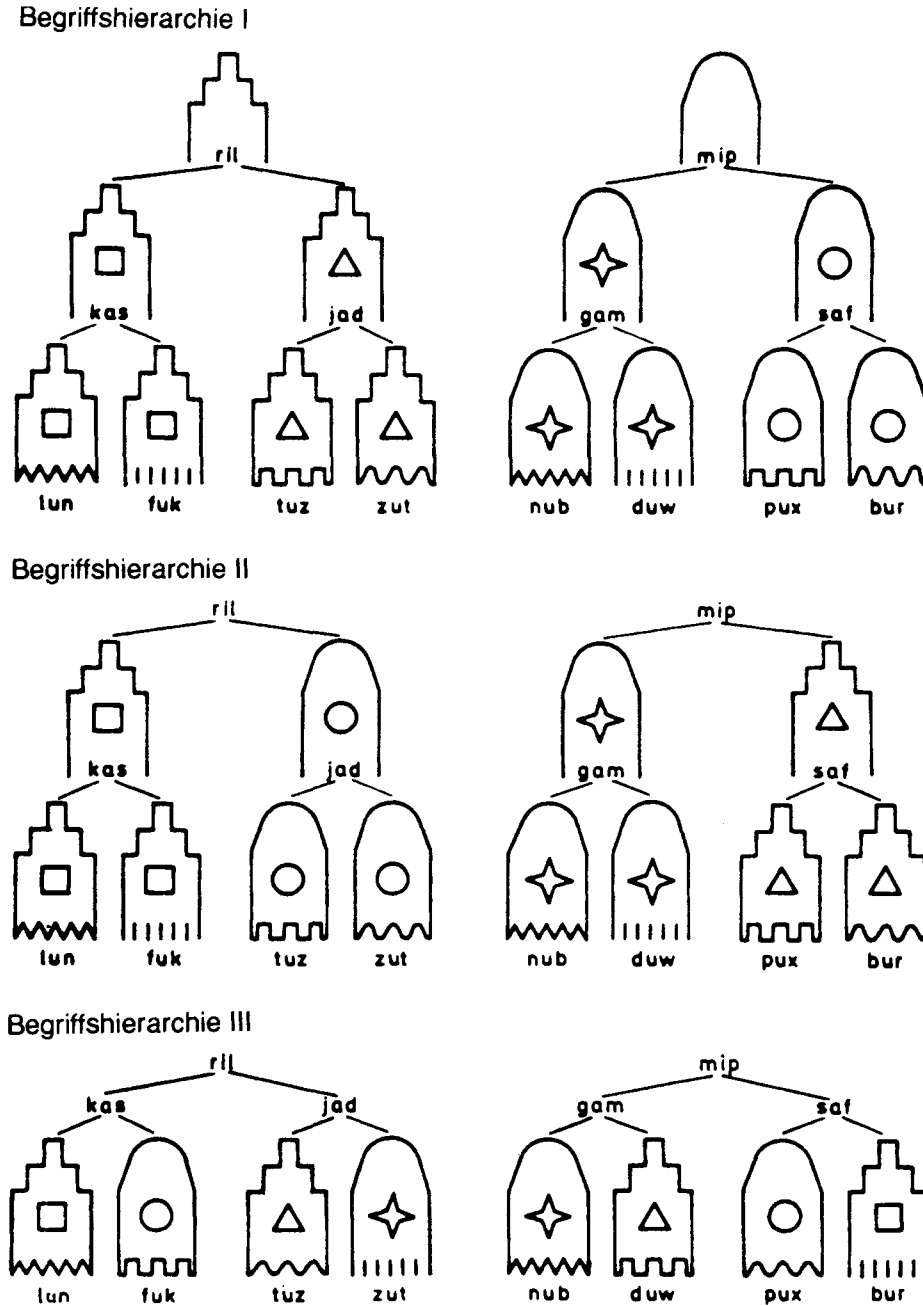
Begriffshierarchie I

ril

mip

kas

jad

gam

saf

lun

fuk

tuz

zut

nub

duw

pux

bur

Begriffshierarchie II

ril

mip

kas

jad

gam

saf

lun

fuk

tuz

zut

nub

duw

pux

bur

Begriffshierarchie III

ril

mip

kas

jad

gam

saf

lun

fuk

tuz

zut

nub

duw

pux

bur